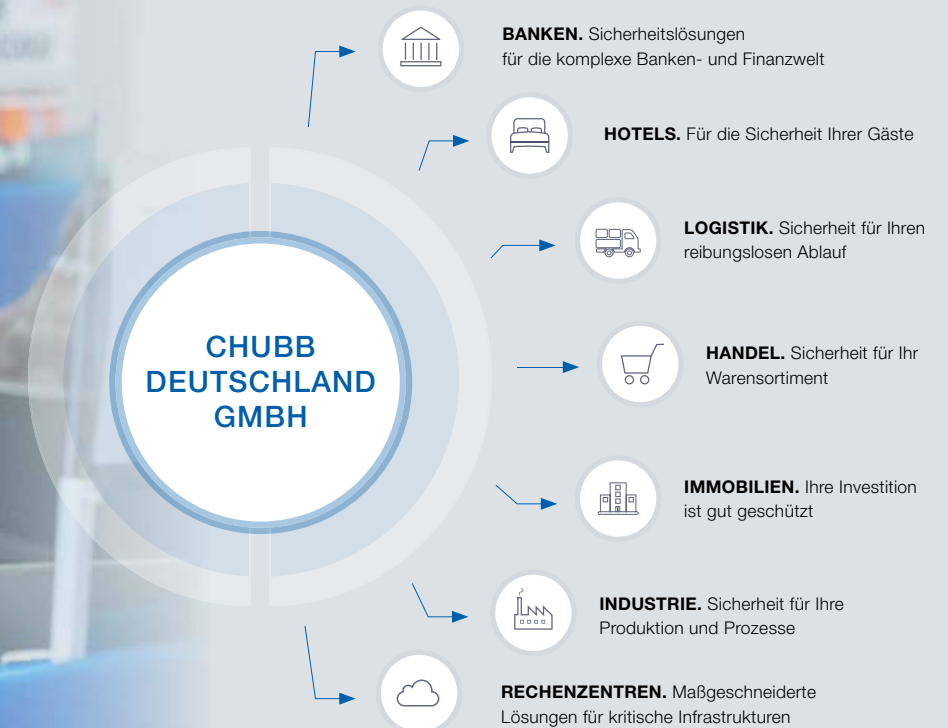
CHUBB DEUTSCHLAND GMBH

BANKEN. Sicherheitslösungen für die komplexe Banken- und Finanzwelt

HOTELS. Für die Sicherheit Ihrer Gäste

LOGISTIK. Sicherheit für Ihren reibungslosen Ablauf

HANDEL. Sicherheit für Ihr Warensortiment

IMMOBILIEN. Ihre Investition ist gut geschützt

INDUSTRIE. Sicherheit für Ihre Produktion und Prozesse

RECHENZENTREN. Maßgeschneiderte Lösungen für kritische Infrastrukturen